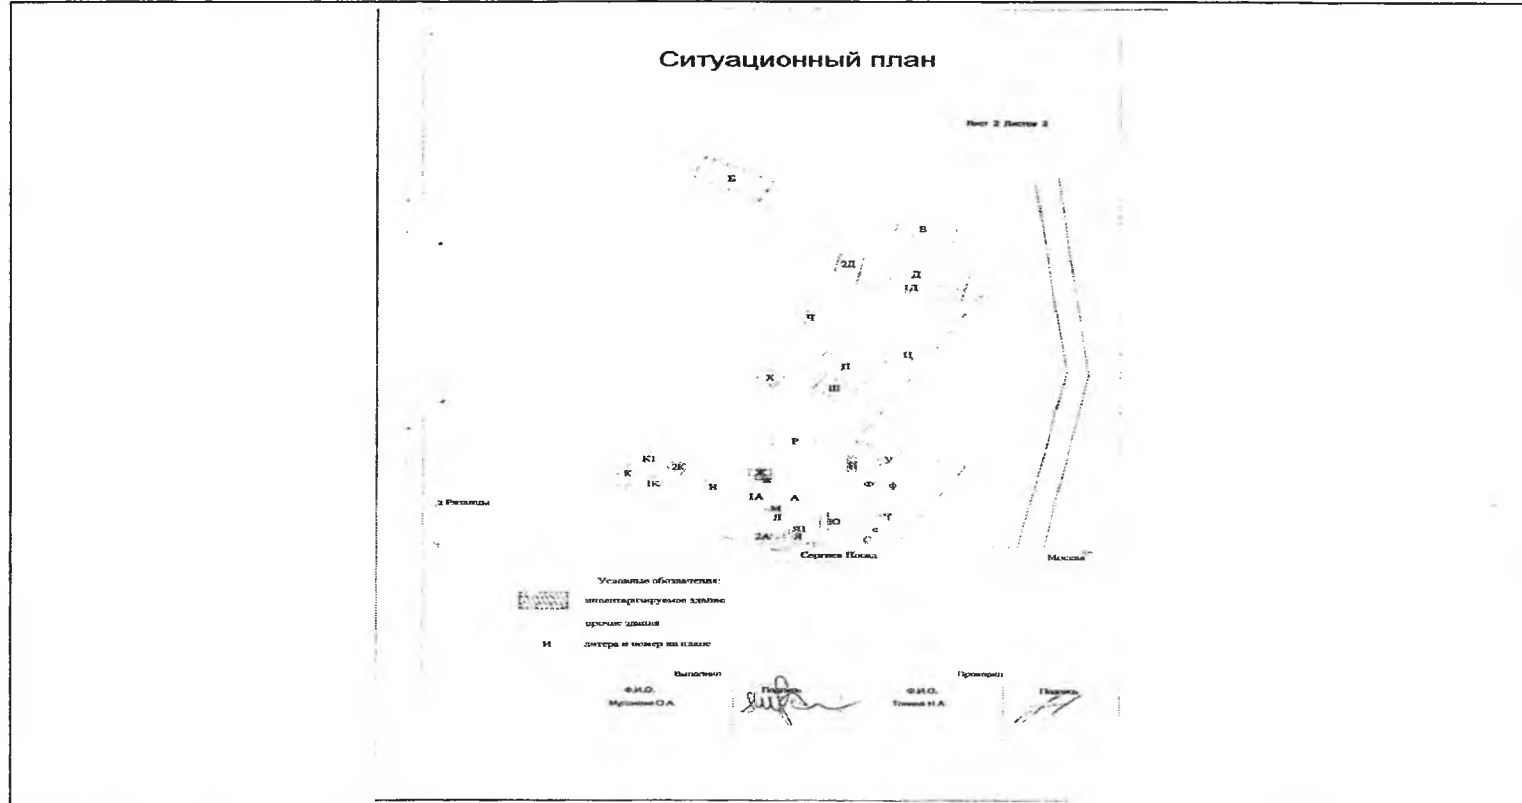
Ситуационный план

Лист 2 Листов 2

Б

В

2Д

Д
1Д

Ч

Ц

П

Х

Ш

Р

К1

2К

Ж

Щ

У

К

1К

И

1А

А

Ф

ф

М

Л

Ю

Т

Я1

с

2А

Я

С

з Ритамы

Сергиев Посад

Москва

Условные обозначения:

инвентаризуемое здание

прочие здания

И литера и номер на плане

Выполнил

Ф.И.О.
Мусонова О.А.

Подпись

Проверил

Ф.И.О.
Томина Н.А.

Подпись